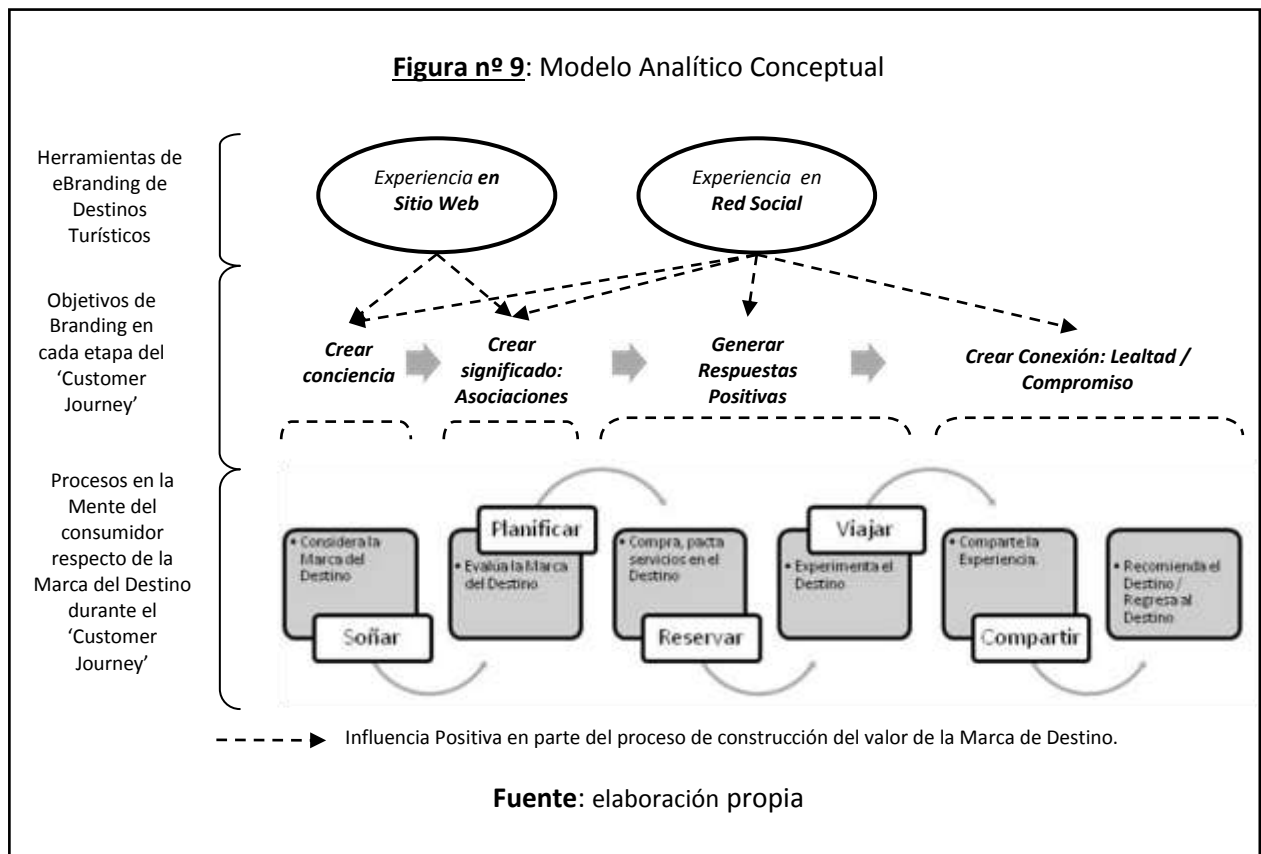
**Figura nº 9**: Modelo Analítico Conceptual

Herramientas de eBranding de Destinos Turísticos

*Experiencia* ***en Sitio Web***

*Experiencia en* ***Red Social***

Objetivos de Branding en cada etapa del 'Customer Journey'

***Crear conciencia***

***Crear significado: Asociaciones***

***Generar Respuestas Positivas***

***Crear Conexión: Lealtad / Compromiso***

Procesos en la Mente del consumidor respecto de la Marca del Destino durante el 'Customer Journey'

• Considera la Marca del Destino

Soñar

Planificar

• Evalúa la Marca del Destino

• Compra, pacta servicios en el Destino

Reservar

Viajar

• Experimenta el Destino

• Comparte la Experiencia

Compartir

• Recomienda el Destino / Regresa al Destino

Influencia Positiva en parte del proceso de construcción del valor de la Marca de Destino.

**Fuente**: elaboración propia